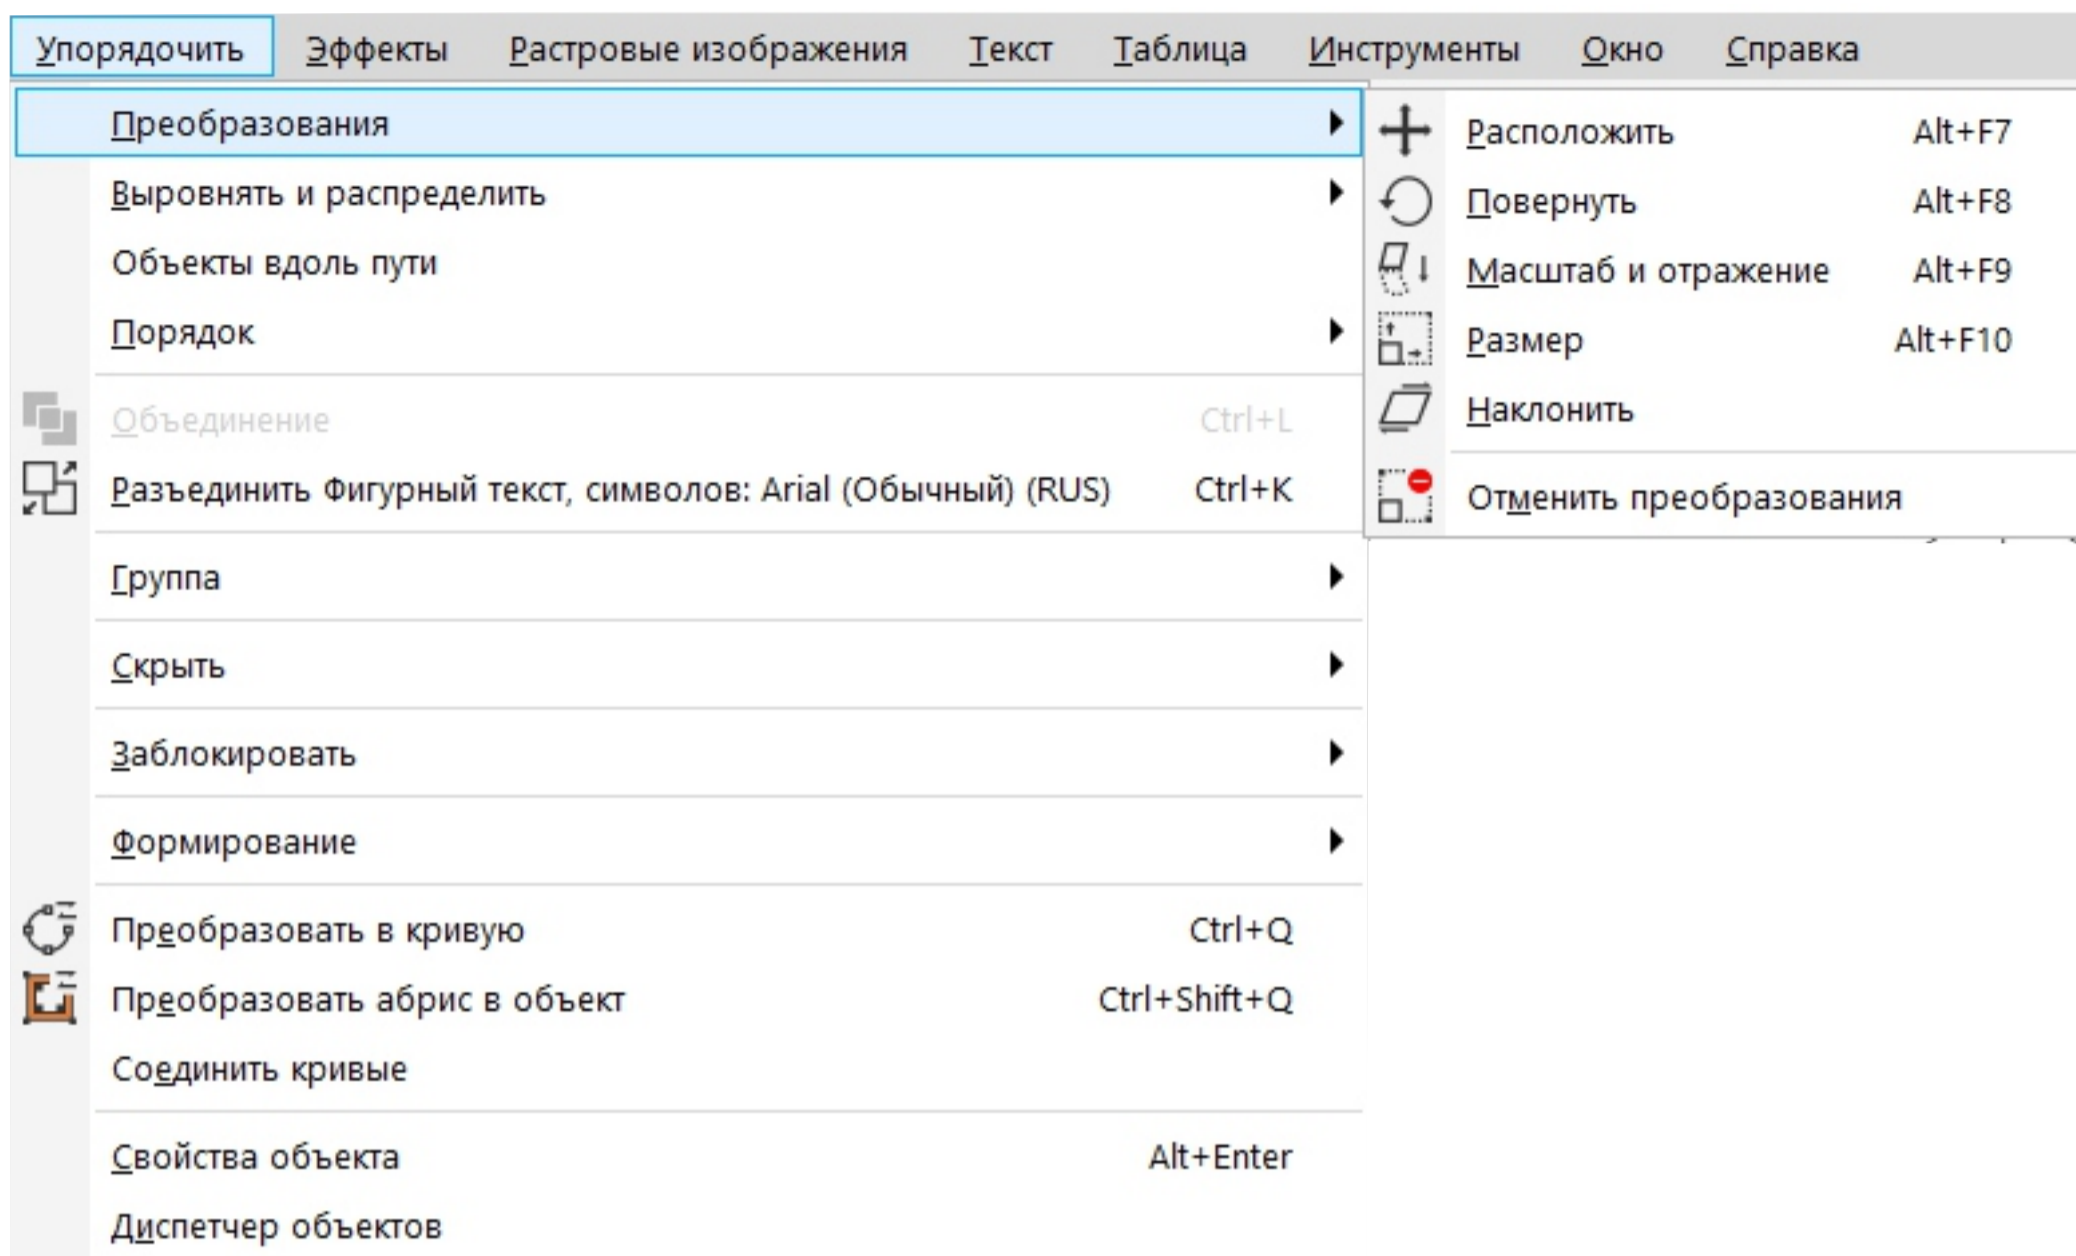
Упорядочить Эффекты Растровые изображения Текст Таблица Инструменты Окно Справка

Преобразования
Выровнять и распределить
Объекты вдоль пути
Порядок
Объединение Ctrl+L
Разъединить Фигурный текст, символов: Arial (Обычный) (RUS) Ctrl+K
Группа
Скрыть
Заблокировать
Формирование
Преобразовать в кривую Ctrl+Q
Преобразовать абрис в объект Ctrl+Shift+Q
Соединить кривые
Свойства объекта Alt+Enter
Диспетчер объектов

Расположить Alt+F7
Повернуть Alt+F8
Масштаб и отражение Alt+F9
Размер Alt+F10
Наклонить
Отменить преобразования